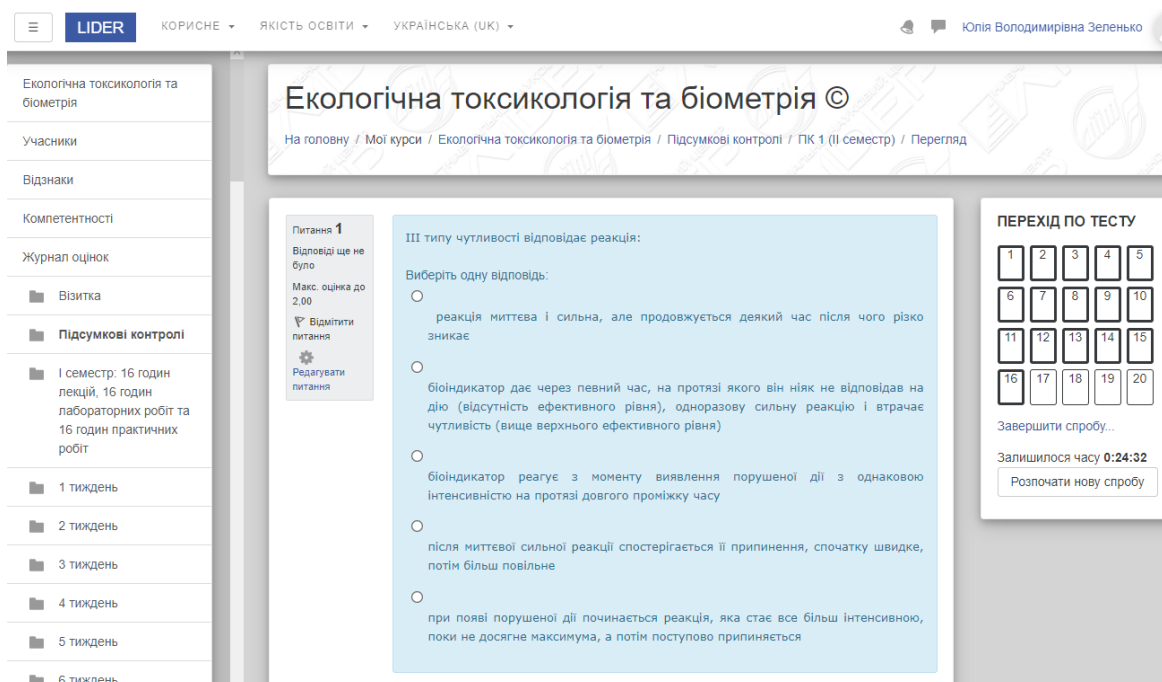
☰ LIDER КОРИСНЕ ▾ ЯКІСТЬ ОСВІТИ ▾ УКРАЇНСЬКА (UK) ▾ Юлія Володимирівна Зеленько

Екологічна токсикологія та біометрія
Учасники
Відзнаки
Компетентності
Журнал оцінок
Візитка
Підсумкові контролі
I семестр: 16 годин лекцій, 16 годин лабораторних робіт та 16 годин практичних робіт
1 тиждень
2 тиждень
3 тиждень
4 тиждень
5 тиждень
6 тиждень

Екологічна токсикологія та біометрія ©

На головну / Мої курси / Екологічна токсикологія та біометрія / Підсумкові контролі / ПК 1 (II семестр) / Перегляд

Питання 1
Відповіді ще не було
Макс. оцінка до 2,00
Відмітити питання
Редагувати питання

III типу чутливості відповідає реакція:

Виберіть одну відповідь:

реакція миттєва і сильна, але продовжується деякий час після чого різко зникає

біоіндикатор дає через певний час, на протязі якого він ніяк не відповідав на дію (відсутність ефективного рівня), одноразову сильну реакцію і втрачає чутливість (вище верхнього ефективного рівня)

біоіндикатор реагує з моменту виявлення порушеної дії з однаковою інтенсивністю на протязі довгого проміжку часу

після миттєвої сильної реакції спостерігається її припинення, спочатку швидке, потім більш повільне

при появі порушеної дії починається реакція, яка стає все більш інтенсивною, поки не досягне максимума, а потім поступово припиняється

ПЕРЕХІД ПО ТЕСТУ
1 2 3 4 5
6 7 8 9 10
11 12 13 14 15
16 17 18 19 20
Завершити спробу...
Залишилося часу 0:24:32
Розпочати нову спробу